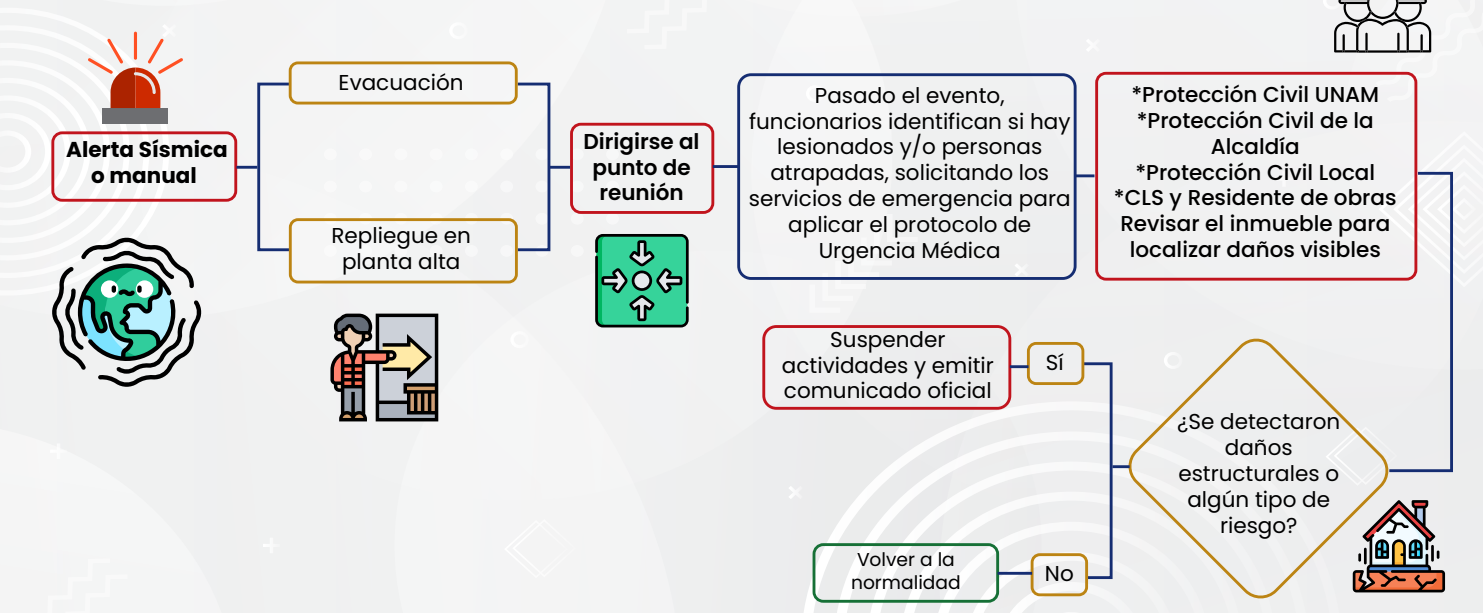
Alerta Sísmica o manual

Evacuación

Repliegue en planta alta

Dirigirse al punto de reunión

Pasado el evento, funcionarios identifican si hay lesionados y/o personas atrapadas, solicitando los servicios de emergencia para aplicar el protocolo de Urgencia Médica

*Protección Civil UNAM
*Protección Civil de la Alcaldía
*Protección Civil Local
*CLS y Residente de obras
Revisar el inmueble para localizar daños visibles

¿Se detectaron daños estructurales o algún tipo de riesgo?

Sí

Suspender actividades y emitir comunicado oficial

No

Volver a la normalidad